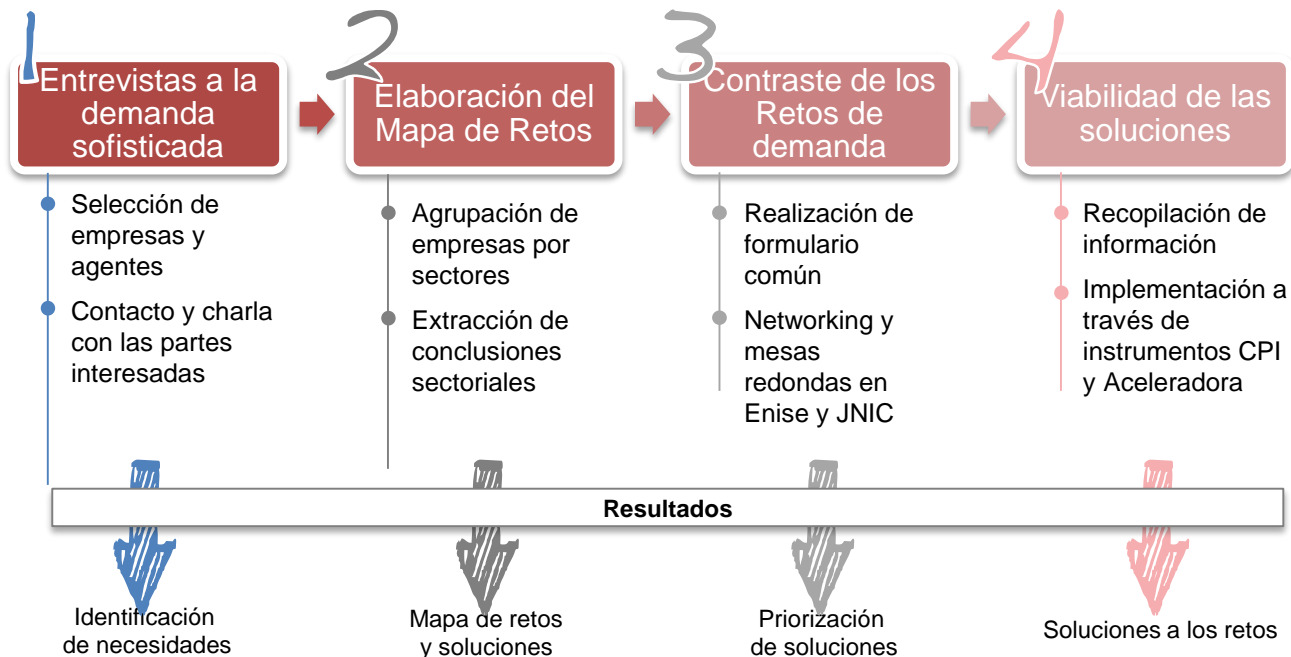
1
Entrevistas a la demanda sofisticada

Selección de empresas y agentes

Contacto y charla con las partes interesadas

2
Elaboración del Mapa de Retos

Agrupación de empresas por sectores

Extracción de conclusiones sectoriales

3
Contraste de los Retos de demanda

Realización de formulario común

Networking y mesas redondas en Enise y JNIC

4
Viabilidad de las soluciones

Recopilación de información

Implementación a través de instrumentos CPI y Aceleradora

Resultados

Identificación de necesidades

Mapa de retos y soluciones

Priorización de soluciones

Soluciones a los retos